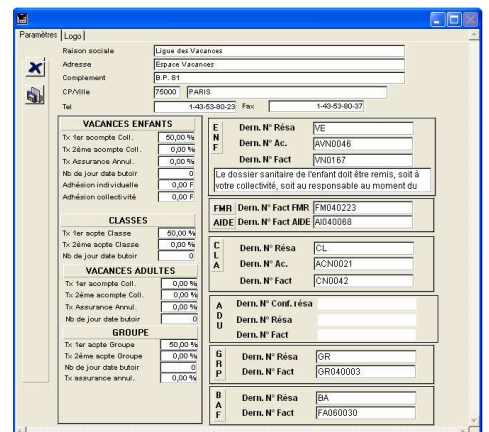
Paramètres | Logo

Raison sociale | Ligue des Vacances
Adresse | Espace Vacances
Complement | B.P. 81
CP/Ville | 75000 | PARIS
Tel | 1-43-53-80-23 | Fax | 1-43-53-80-37

VACANCES ENFANTS
Tx 1er acompte Coll. | 50,00 %
Tx 2ème acompte Coll. | 0,00 %
Tx Assurance Annul. | 0,00 %
Nb de jour date butoir | 0
Adhésion individuelle | 0,00 F
Adhésion collectivité | 0,00 F

CLASSES
Tx 1er acpte Classe | 50,00 %
Tx 2ème acpte Classe | 0,00 %
Nb de jour date butoir | 0

VACANCES ADULTES
Tx 1er acompte Coll. | 0,00 %
Tx 2ème acompte Coll. | 0,00 %
Tx Assurance Annul. | 0,00 %
Nb de jour date butoir | 0

GROUPE
Tx 1er acpte Groupe | 50,00 %
Tx 2ème acpte Groupe | 0,00 %
Nb de jour date butoir | 0
Tx assurance annul. | 0,00 %

E N F
Dern. N° Résa | VE
Dern. N° Ac. | AVN0046
Dern. N° Fact | VN0167
Le dossier sanitaire de l'enfant doit être remis, soit à votre collectivité, soit au responsable au moment du

FMR | Dern. N° Fact FMR | FM040223
AIDE | Dern. N° Fact AIDE | AI040068

C L A
Dern. N° Résa | CL
Dern. N° Ac. | ACN0021
Dern. N° Fact | CN0042

A D U
Dern. N° Conf. résa
Dern. N° Résa
Dern. N° Fact

G R P
Dern. N° Résa | GR
Dern. N° Fact | GR040003

B A F
Dern. N° Résa | BA
Dern. N° Fact | FA060030